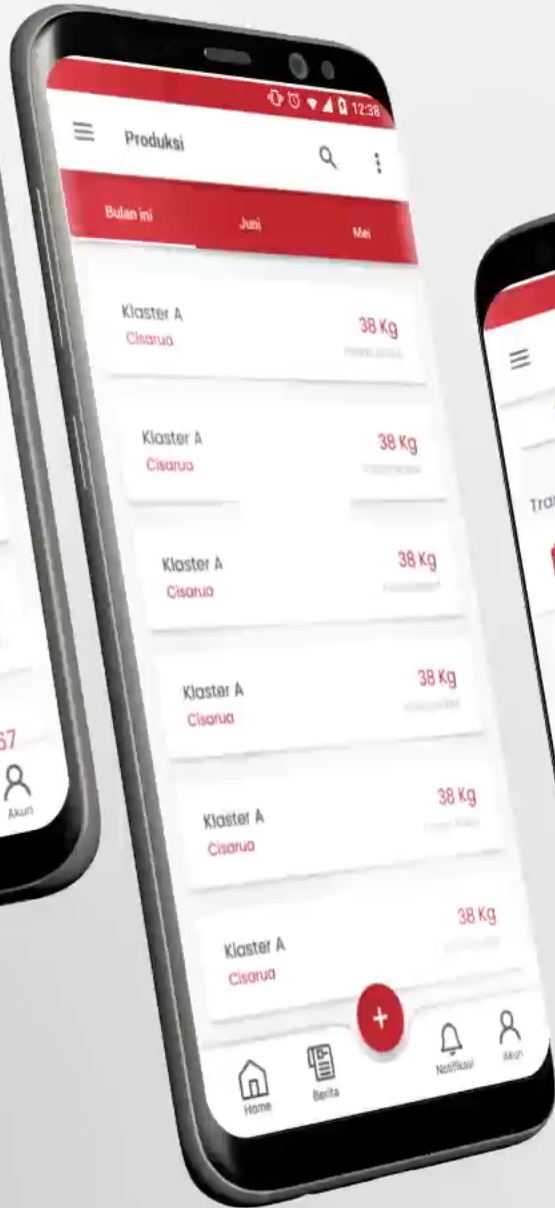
12:38

Produksi

Bulan ini
Juni
Mei

Klaster A
Cisarua
38 Kg
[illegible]

Klaster A
Cisarua
38 Kg
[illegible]

Klaster A
Cisarua
38 Kg
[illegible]

Klaster A
Cisarua
38 Kg
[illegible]

Klaster A
Cisarua
38 Kg
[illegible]

Klaster A
Cisarua
38 Kg
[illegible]

+

Home
Berita
Notifikasi
Akun

57
Akun

Tra